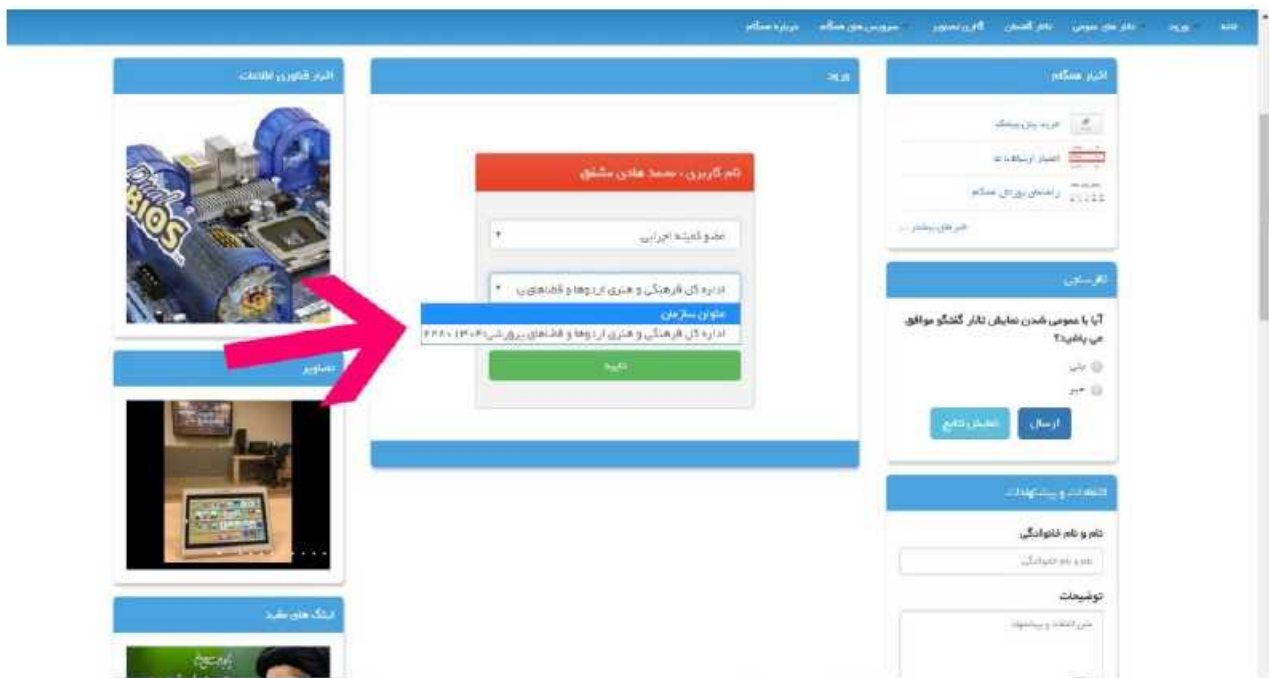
خانه ورود تالار های عمومی تالار گفتمان گالری تصاویر سرویس های همگام درباره همگام

اخبار همگام
خرید پنل پیامک
اعمال ارسالها ها
راهنمای پورتال همگام
خبرهای بیشتر ...

ورود

نام کاربری : محمد هادی مشفق
عضو کمیته اجرایی
اداره کل فرهنگی و هنری اردوها و فضاهای پ
عنوان سازمان
اداره کل فرهنگی و هنری اردوها و فضاهای پرورشی۱۳۰۴۰۱۰۲۸۸۰
تایید

ابزار فناوری اطلاعات

تصاویر

لینک های مفید

نظرسنجی
آیا با عمومی شدن نمایش تالار گفتگو موافق می باشید؟
بلی
خیر
ارسال
نمایش نتایج

انتقادات و پیشنهادات
نام و نام خانوادگی
نام و نام خانوادگی
توضیحات
متن انتقاد و پیشنهاد